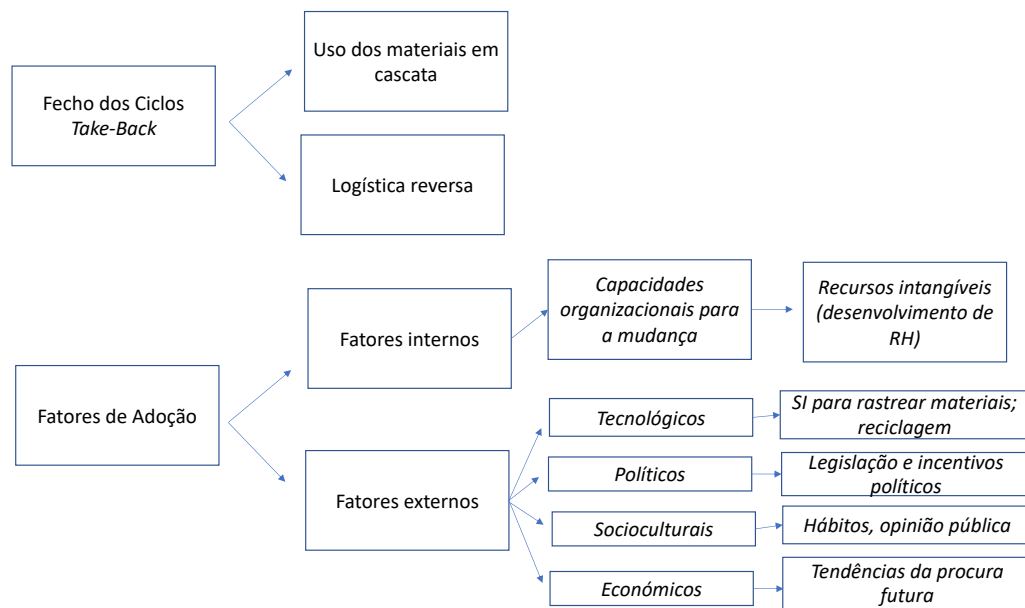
Fecho dos Ciclos
*Take-Back*

Uso dos materiais em cascata

Logística reversa

Fatores de Adoção

Fatores internos

*Capacidades organizacionais para a mudança*

*Recursos intangíveis (desenvolvimento de RH)*

Fatores externos

*Tecnológicos*

*SI para rastrear materiais; reciclagem*

*Políticos*

*Legislação e incentivos políticos*

*Socioculturais*

*Hábitos, opinião pública*

*Económicos*

*Tendências da procura futura*